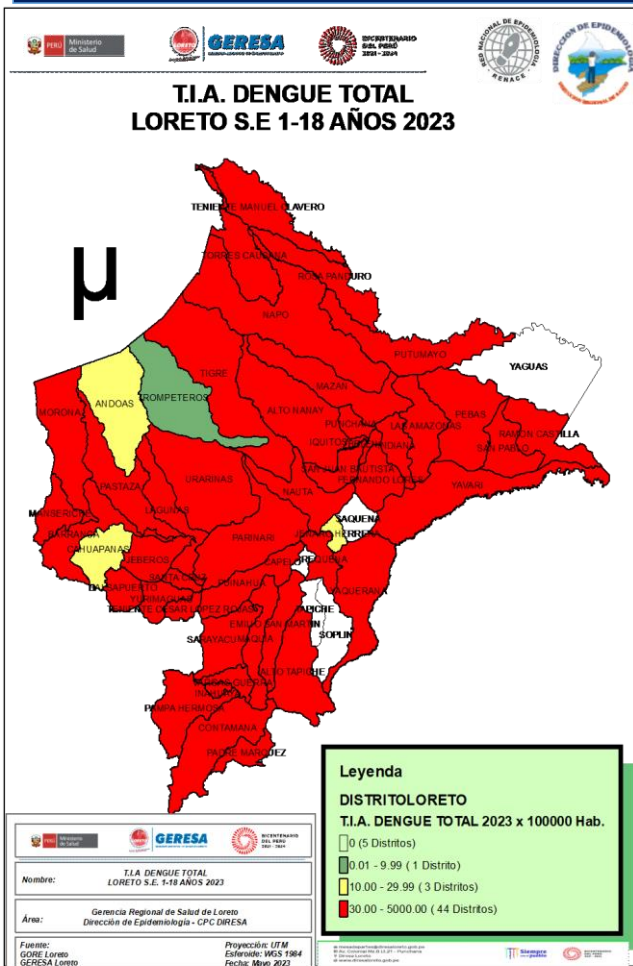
PERÚ Ministerio de Salud

GERESA

BICENTENARIO DEL PERÚ 2021 - 2024

RED NACIONAL DE EPIDEMIOLOGÍA RENACE

DIRECCIÓN DE EPIDEMIOLOGÍA

T.I.A. DENGUE TOTAL
LORETO S.E 1-18 AÑOS 2023

μ

TENIENTE MANUEL CLAVERO
TORRES CAUSANA
ROSA PANDURO
NAPO
PUTUMAYO
YAGUAS
TIGRE
ANDOAS
TROMPETEROS
MORONA
ALTO NANAY
MAZAN
PUNCHANA
LAS AMAZONAS
PEBAS
IQUITOS
BELEN
INDIANA
RAMON CASTILLA
SAN PABLO
SAN JUAN BAUTISTA
FERNANDO LORES
YAVARI
PASTAZA
URARINAS
NAUTA
MANSERICHE
LAGUNAS
SAQUENA
BARRANCA
CAHUAPANAS
PARINARI
JENARO HERRERA
JEBEROS
CAPELO
REQUENA
YAQUERANA
SANTA CRUZ
BALSAPUERTO
YURIMAGUAS
PUINAHUA
TENIENTE CESAR LOPEZ ROJAS
TAPICHE
EMILIO SAN MARTIN
SOPLIN
SARAYACU
MAQUIA
ALTO TAPICHE
VARGAS GUERRA
INAHUAYA
PAMPA HERMOSA
CONTAMANA
PADRE MARQUEZ

Leyenda
DISTRITOLORETO
T.I.A. DENGUE TOTAL 2023 x 100000 Hab.
0 (5 Distritos)
0.01 - 9.99 ( 1 Distrito)
10.00 - 29.99 ( 3 Distritos)
30.00 - 5000.00 ( 44 Distritos)

PERÚ Ministerio de Salud
GERESA
BICENTENARIO DEL PERÚ 2021 - 2024

Nombre: T.I.A. DENGUE TOTAL LORETO S.E. 1-18 AÑOS 2023

Área: Gerencia Regional de Salud de Loreto Dirección de Epidemiología - CPC DIRESA

Fuente: GORE Loreto GERESA Loreto
Proyección: UTM Esferoide: WGS 1984 Fecha: Mayo 2023

Siempre con el pueblo